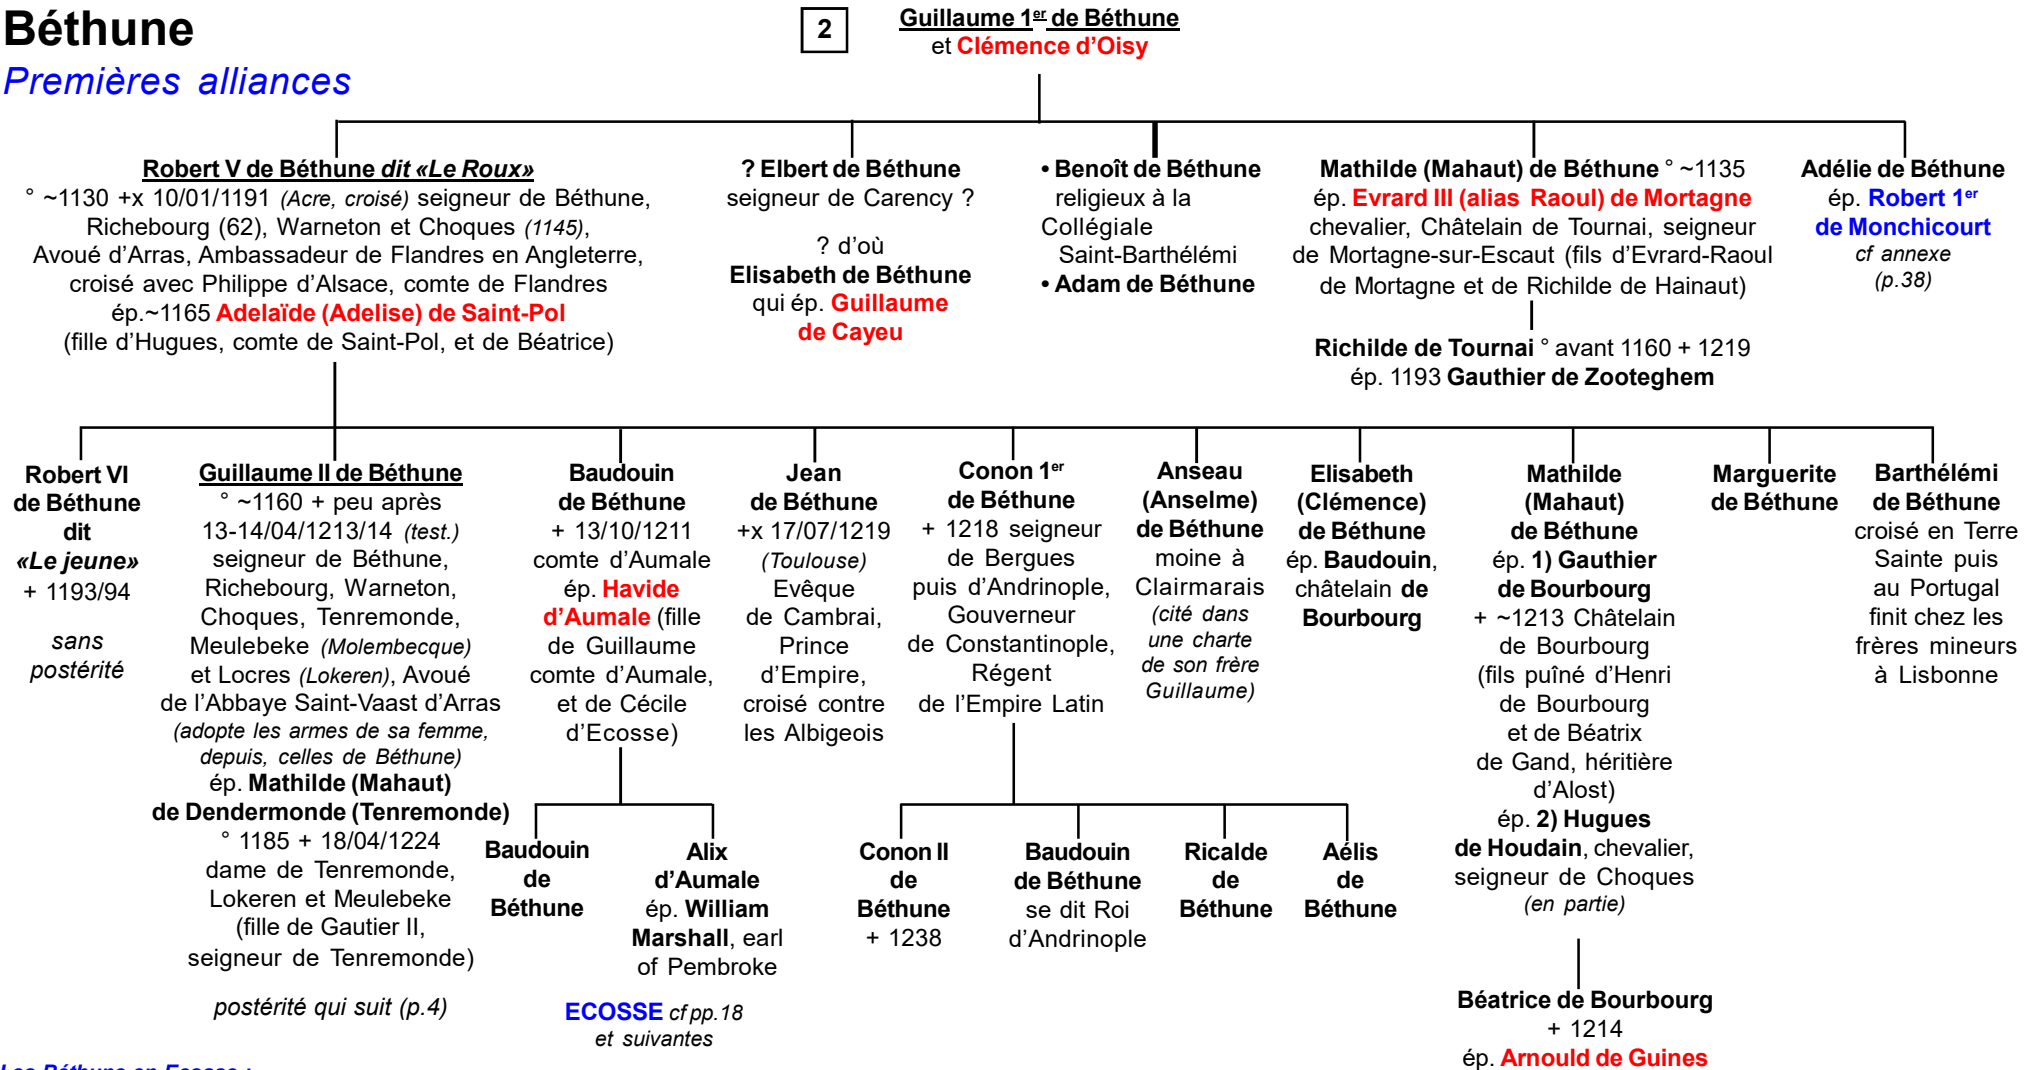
Béthune
Premières alliances

2

Guillaume 1$^{er}$ de Béthune
et Clémence d'Oisy

Robert V de Béthune dit «Le Roux»
° ~1130 +x 10/01/1191 (Acre, croisé) seigneur de Béthune, Richebourg (62), Warneton et Choques (1145), Avoué d'Arras, Ambassadeur de Flandres en Angleterre, croisé avec Philippe d'Alsace, comte de Flandres
ép.~1165 Adelaïde (Adelise) de Saint-Pol
(fille d'Hugues, comte de Saint-Pol, et de Béatrice)

? Elbert de Béthune
seigneur de Carency ?

? d'où
Elisabeth de Béthune
qui ép. Guillaume de Cayeu

• Benoît de Béthune
religieux à la Collégiale Saint-Barthélémi
• Adam de Béthune

Mathilde (Mahaut) de Béthune ° ~1135
ép. Evrard III (alias Raoul) de Mortagne
chevalier, Châtelain de Tournai, seigneur de Mortagne-sur-Escaut (fils d'Evrard-Raoul de Mortagne et de Richilde de Hainaut)

Richilde de Tournai ° avant 1160 + 1219
ép. 1193 Gauthier de Zooteghem

Adélie de Béthune
ép. Robert 1$^{er}$ de Monchicourt
cf annexe (p.38)

Robert VI de Béthune dit «Le jeune»
+ 1193/94

sans postérité

Guillaume II de Béthune
° ~1160 + peu après 13-14/04/1213/14 (test.)
seigneur de Béthune, Richebourg, Warneton, Choques, Tenremonde, Meulebeke (Molembecque) et Locres (Lokeren), Avoué de l'Abbaye Saint-Vaast d'Arras
(adopte les armes de sa femme, depuis, celles de Béthune)
ép. Mathilde (Mahaut) de Dendermonde (Tenremonde)
° 1185 + 18/04/1224
dame de Tenremonde, Lokeren et Meulebeke
(fille de Gautier II, seigneur de Tenremonde)

postérité qui suit (p.4)

Baudouin de Béthune
+ 13/10/1211
comte d'Aumale
ép. Havide d'Aumale (fille de Guillaume comte d'Aumale, et de Cécile d'Ecosse)

Baudouin de Béthune

Alix d'Aumale
ép. William Marshall, earl of Pembroke

ECOSSE cf pp.18 et suivantes

Jean de Béthune
+x 17/07/1219 (Toulouse)
Evêque de Cambrai, Prince d'Empire, croisé contre les Albigeois

Conon 1$^{er}$ de Béthune
+ 1218 seigneur de Bergues puis d'Andrinople, Gouverneur de Constantinople, Régent de l'Empire Latin

Conon II de Béthune
+ 1238

Baudouin de Béthune
se dit Roi d'Andrinople

Ricalde de Béthune

Aélis de Béthune

Anseau (Anselme) de Béthune
moine à Clairmarais
(cité dans une charte de son frère Guillaume)

Elisabeth (Clémence) de Béthune
ép. Baudouin, châtelain de Bourbourg

Mathilde (Mahaut) de Béthune
ép. 1) Gauthier de Bourbourg
+ ~1213 Châtelain de Bourbourg
(fils puîné d'Henri de Bourbourg et de Béatrix de Gand, héritière d'Alost)
ép. 2) Hugues de Houdain, chevalier, seigneur de Choques
(en partie)

Béatrice de Bourbourg
+ 1214
ép. Arnould de Guines

Marguerite de Béthune

Barthélémi de Béthune
croisé en Terre Sainte puis au Portugal
finit chez les frères mineurs à Lisbonne

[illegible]